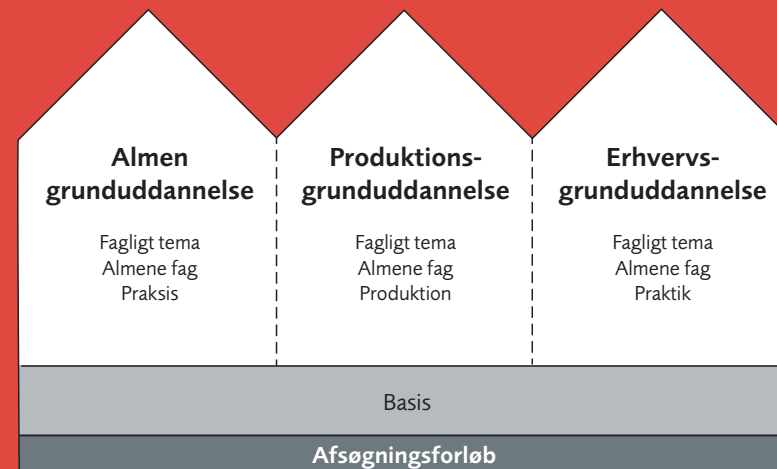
Almen grunduddannelse

Fagligt tema
Almene fag
Praksis

Produktions-grunduddannelse

Fagligt tema
Almene fag
Produktion

Erhvervs-grunduddannelse

Fagligt tema
Almene fag
Praktik

Basis

Afsøgningsforløb